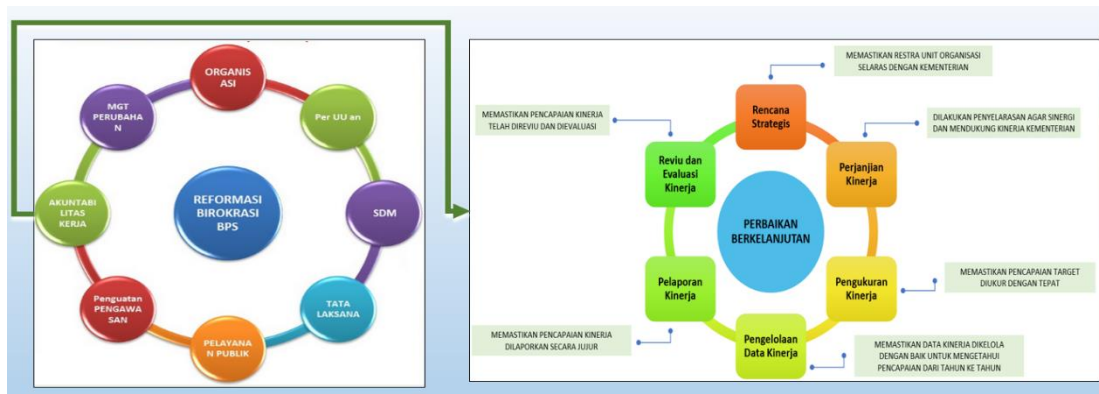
ORGANIS ASI

Per UU an

SDM

TATA LAKSANA

PELAYANA N PUBLIK

Penguatan PENGAWA SAN

AKUNTABI LITAS KERJA

MGT PERUBAHA N

REFORMASI BIROKRASI BPS

MEMASTIKAN RESTRA UNIT ORGANISASI SELARAS DENGAN KEMENTERIAN

Rencana Strategis

DILAKUKAN PENYELARASAN AGAR SINERGI DAN MENDUKUNG KINERJA KEMENTERIAN

Perjanjian Kinerja

MEMASTIKAN PENCAPAIAN TARGET DIUKUR DENGAN TEPAT

Pengukuran Kinerja

MEMASTIKAN DATA KINERJA DIKELOLA DENGAN BAIK UNTUK MENGETAHUI PENCAPAIAN DARI TAHUN KE TAHUN

Pengelolaan Data Kinerja

MEMASTIKAN PENCAPAIAN KINERJA DILAPORKAN SECARA JUJUR

Pelaporan Kinerja

MEMASTIKAN PENCAPAIAN KINERJA TELAH DIREVIU DAN DIEVALUASI

Reviu dan Evaluasi Kinerja

PERBAIKAN BERKELANJUTAN